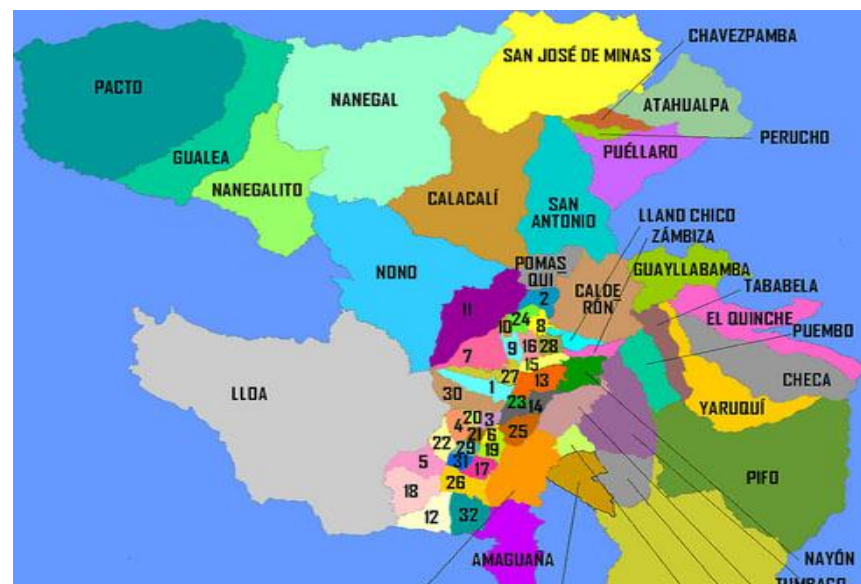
PACTO
NANEGAL
SAN JOSÉ DE MINAS
CHAVEZPAMBA
ATAHUALPA
PERUCHO
PUÉLLARO
GUALEA
NANEGALITO
CALACALÍ
SAN ANTONIO
LLANO CHICO
ZÁMBIZA
NONO
POMAS QUI
CALDE RÓN
GUAYLLABAMBA
TABABELA
EL QUINCHE
PUEMBO
CHECA
YARUQUÍ
PIFO
LLOA
11
2
10
24
8
9
16
28
7
15
1
27
13
30
23
14
4
20
3
21
6
19
25
22
29
5
31
17
18
26
12
32
AMAGUAÑA
NAYÓN
TUMBACO